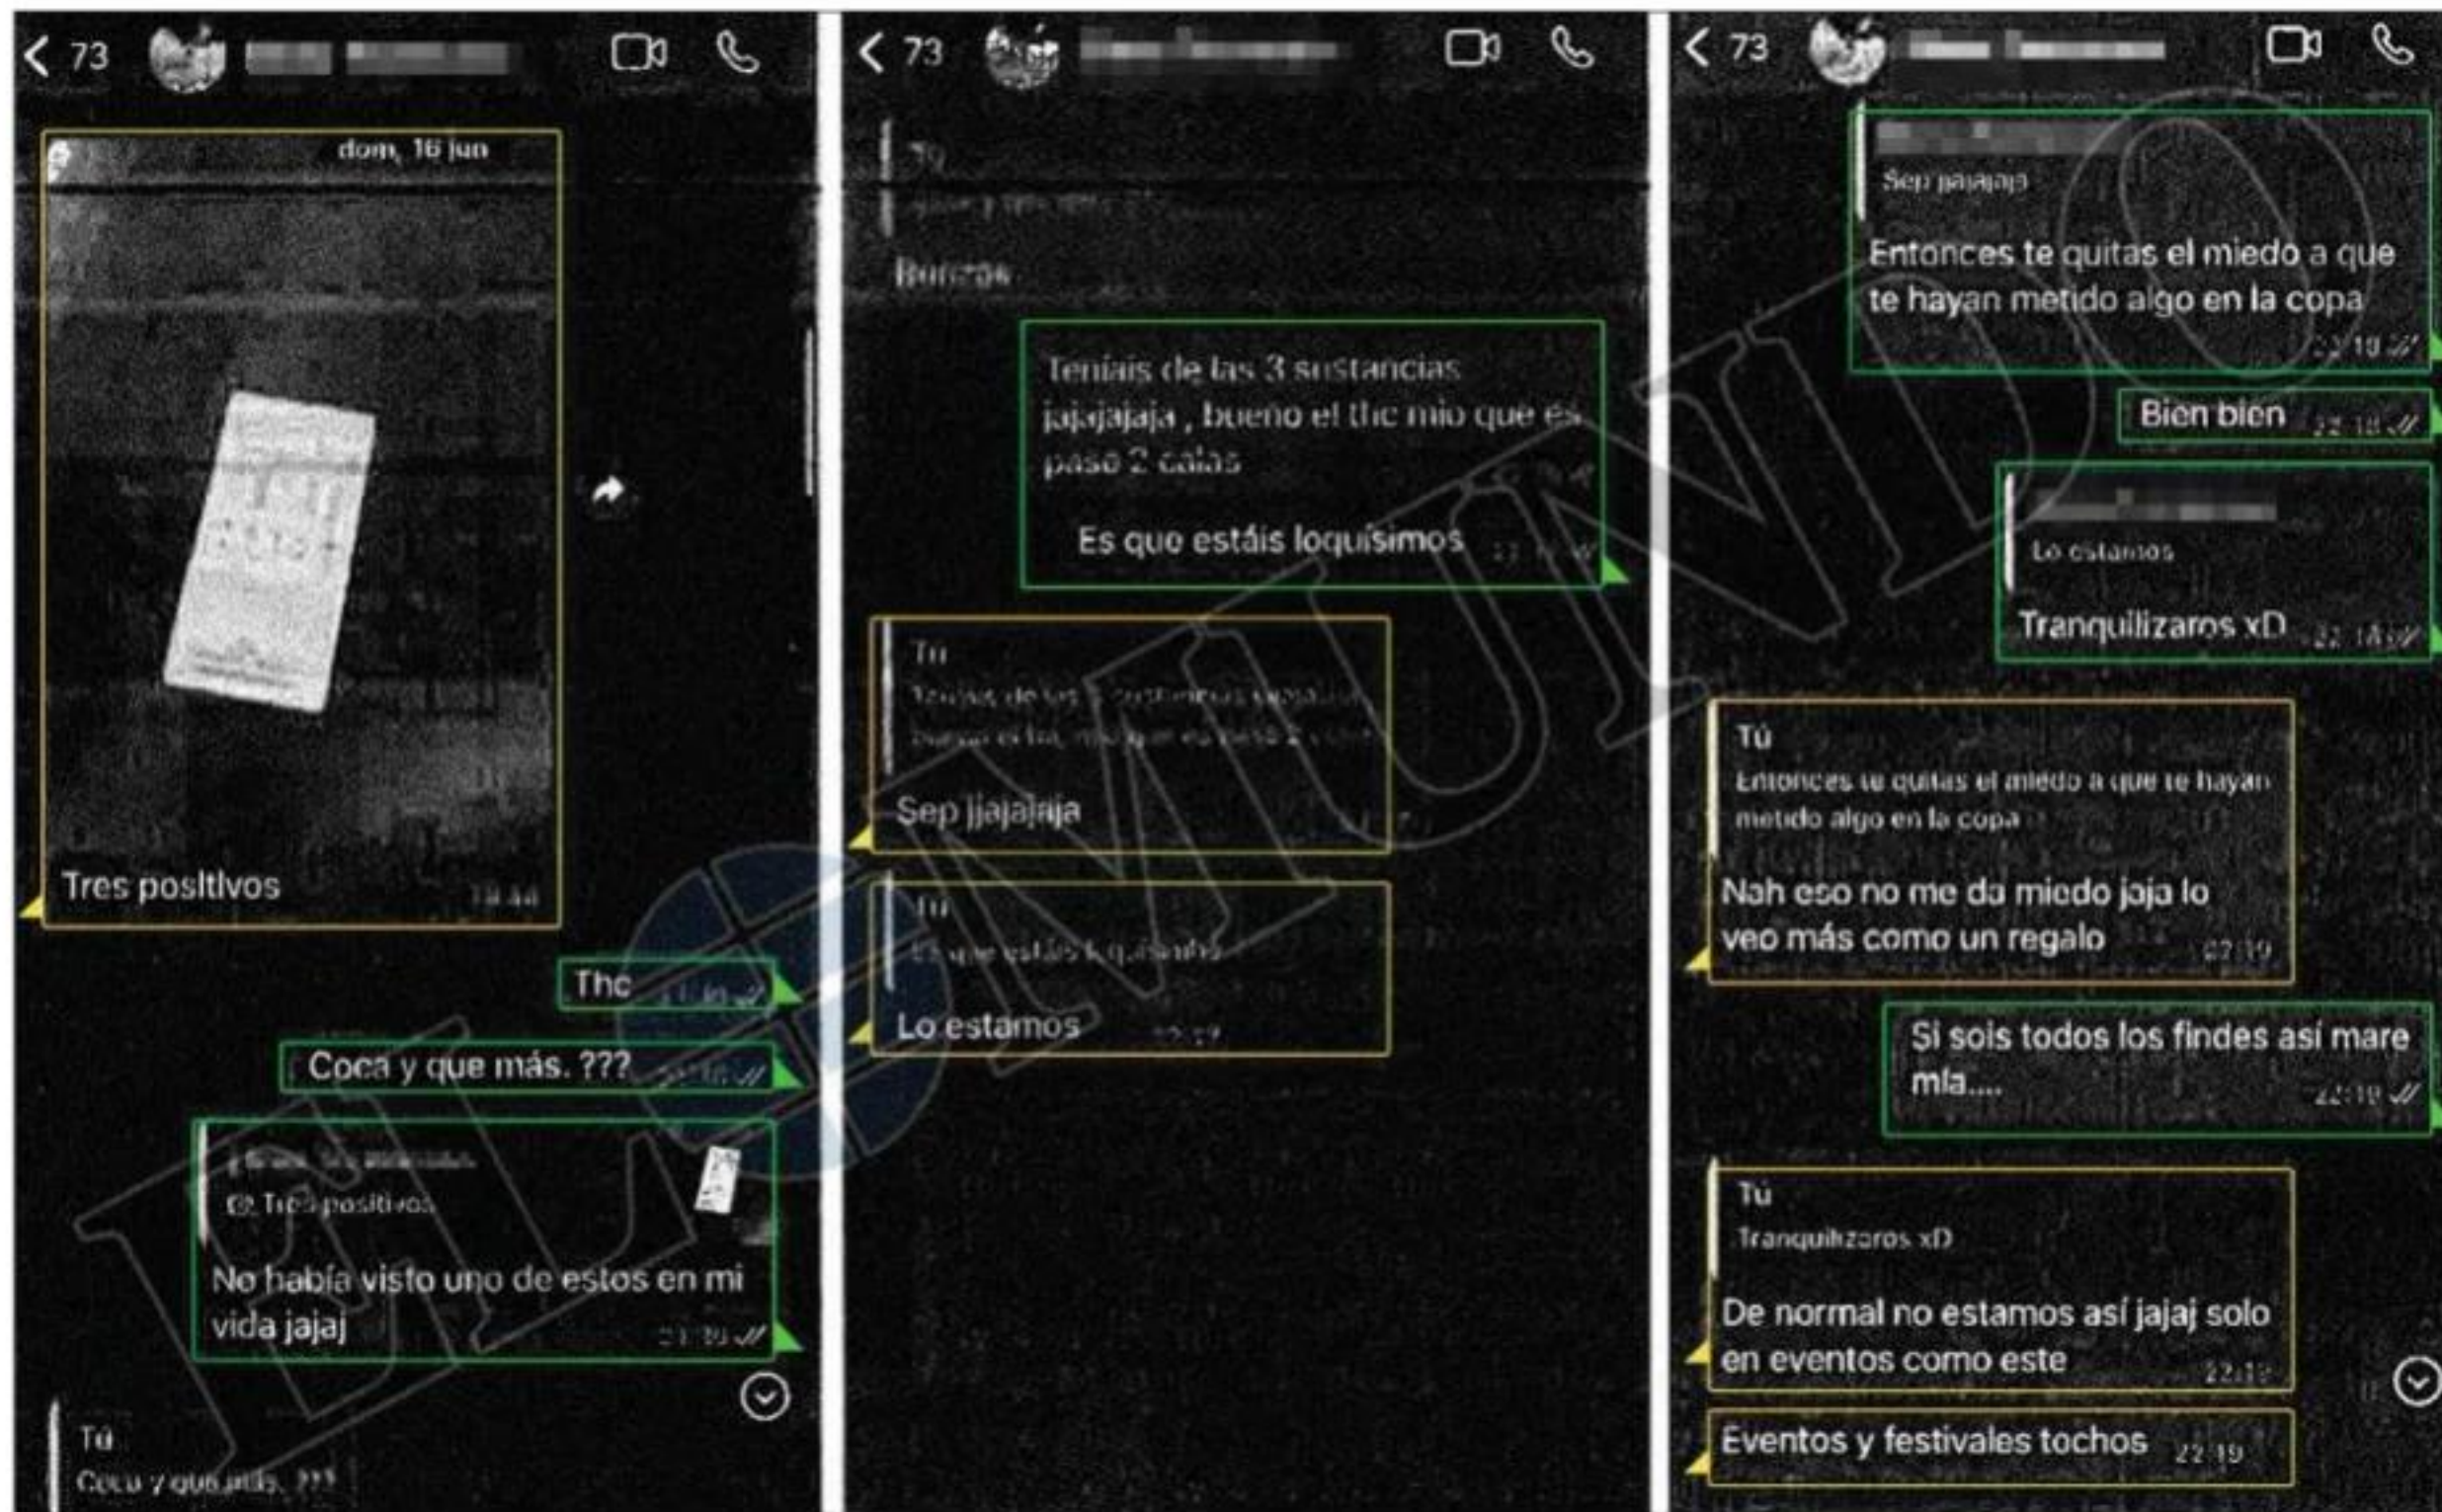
< 73

dom, 16 jun

Tres positivos 19:44

Thc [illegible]

Coca y que más. ??? 22:16

Tres positivos

No había visto uno de estos en mi vida jajaj 22:39

Tú
Coca y que más. ???

< 73

Tú
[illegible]

Borras

Teníais de las 3 sustancias jajajajaja , bueno el thc mio que es pasó 2 calas

Es que estáis loquísimos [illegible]

Tú
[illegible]

Sep jjajajaja

Tú
Es que estáis loquísimos

Lo estamos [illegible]

< 73

Sep jajajaja

Entonces te quitas el miedo a que te hayan metido algo en la copa 22:18

Bien bien 22:18

Lo estamos

Tranquilizaros xD 22:18

Tú
Entonces te quitas el miedo a que te hayan metido algo en la copa

Nah eso no me da miedo jaja lo veo más como un regalo 22:19

Si sois todos los findes así mare mia.... 22:19

Tú
Tranquilizaros xD

De normal no estamos así jajaj solo en eventos como este 22:19

Eventos y festivales tochos 22:19